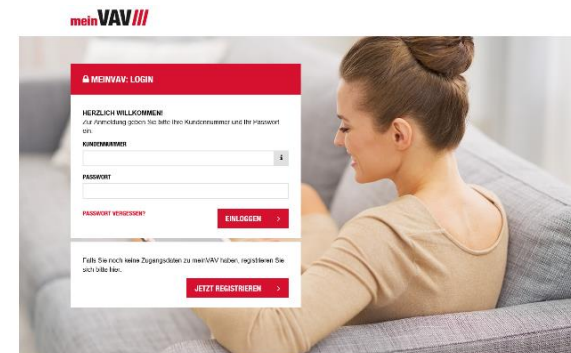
meinVAV

MEINVAV: LOGIN

HERZLICH WILLKOMMEN!
Zur Anmeldung geben Sie bitte Ihre Kundennummer und Ihr Passwort ein.

KUNDENNUMMER

PASSWORT

PASSWORT VERGESSEN?

EINLOGGEN >

Falls Sie noch keine Zugangsdaten zu meinVAV haben, registrieren Sie sich bitte hier.

JETZT REGISTRIEREN >